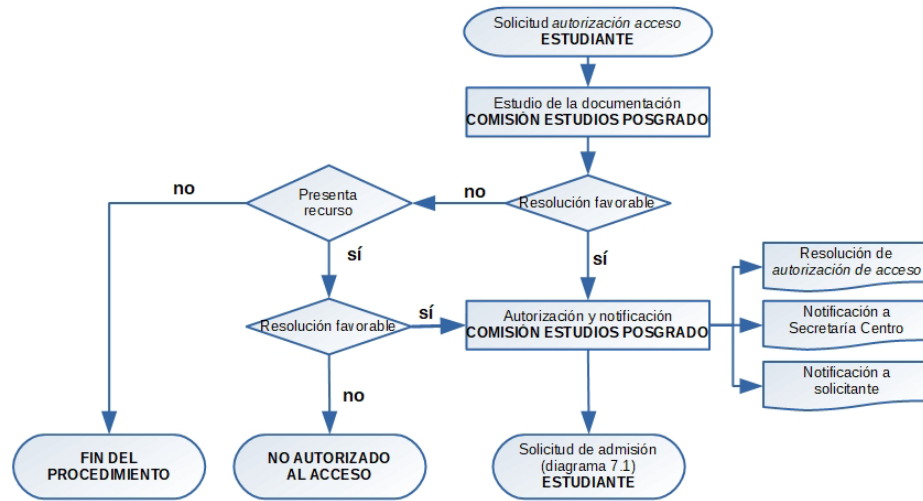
Solicitud *autorización acceso*
ESTUDIANTE

Estudio de la documentación
COMISIÓN ESTUDIOS POSGRADO

Resolución favorable

no

Presenta recurso

no

sí

sí

Resolución favorable

sí

Autorización y notificación
COMISIÓN ESTUDIOS POSGRADO

Resolución de *autorización de acceso*

Notificación a Secretaría Centro

Notificación a solicitante

no

FIN DEL PROCEDIMIENTO

NO AUTORIZADO AL ACCESO

Solicitud de admisión (diagrama 7.1)
ESTUDIANTE